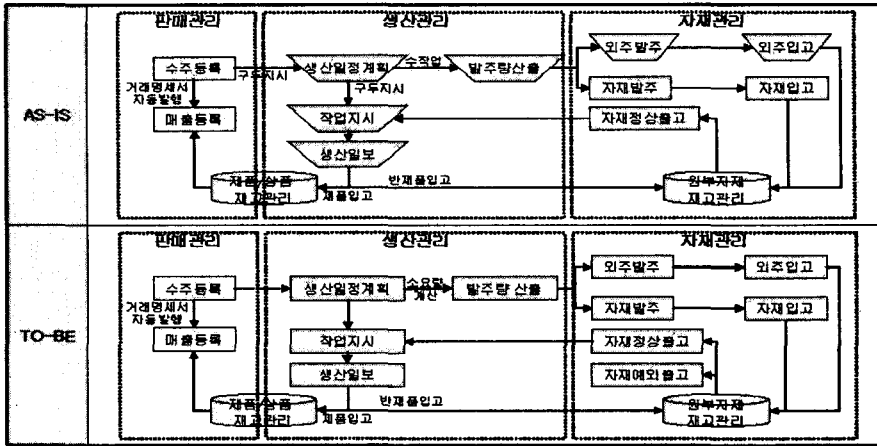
AS-IS

판매관리

수주등록

구두지시

거래명세서 자동발행

매출등록

생산관리

생산일정계획

수작업

발주량산출

구두지시

작업지시

생산일보

제품/상품 재고관리

제품입고

반제품입고

자재관리

외주발주

외주입고

자재발주

자재입고

자재정상출고

원부자재 재고관리

TO-BE

판매관리

수주등록

거래명세서 자동발행

매출등록

생산관리

생산일정계획

소요량 계산

발주량 산출

작업지시

생산일보

제품/상품 재고관리

제품입고

반제품입고

자재관리

외주발주

외주입고

자재발주

자재입고

자재정상출고

자재예외출고

원부자재 재고관리